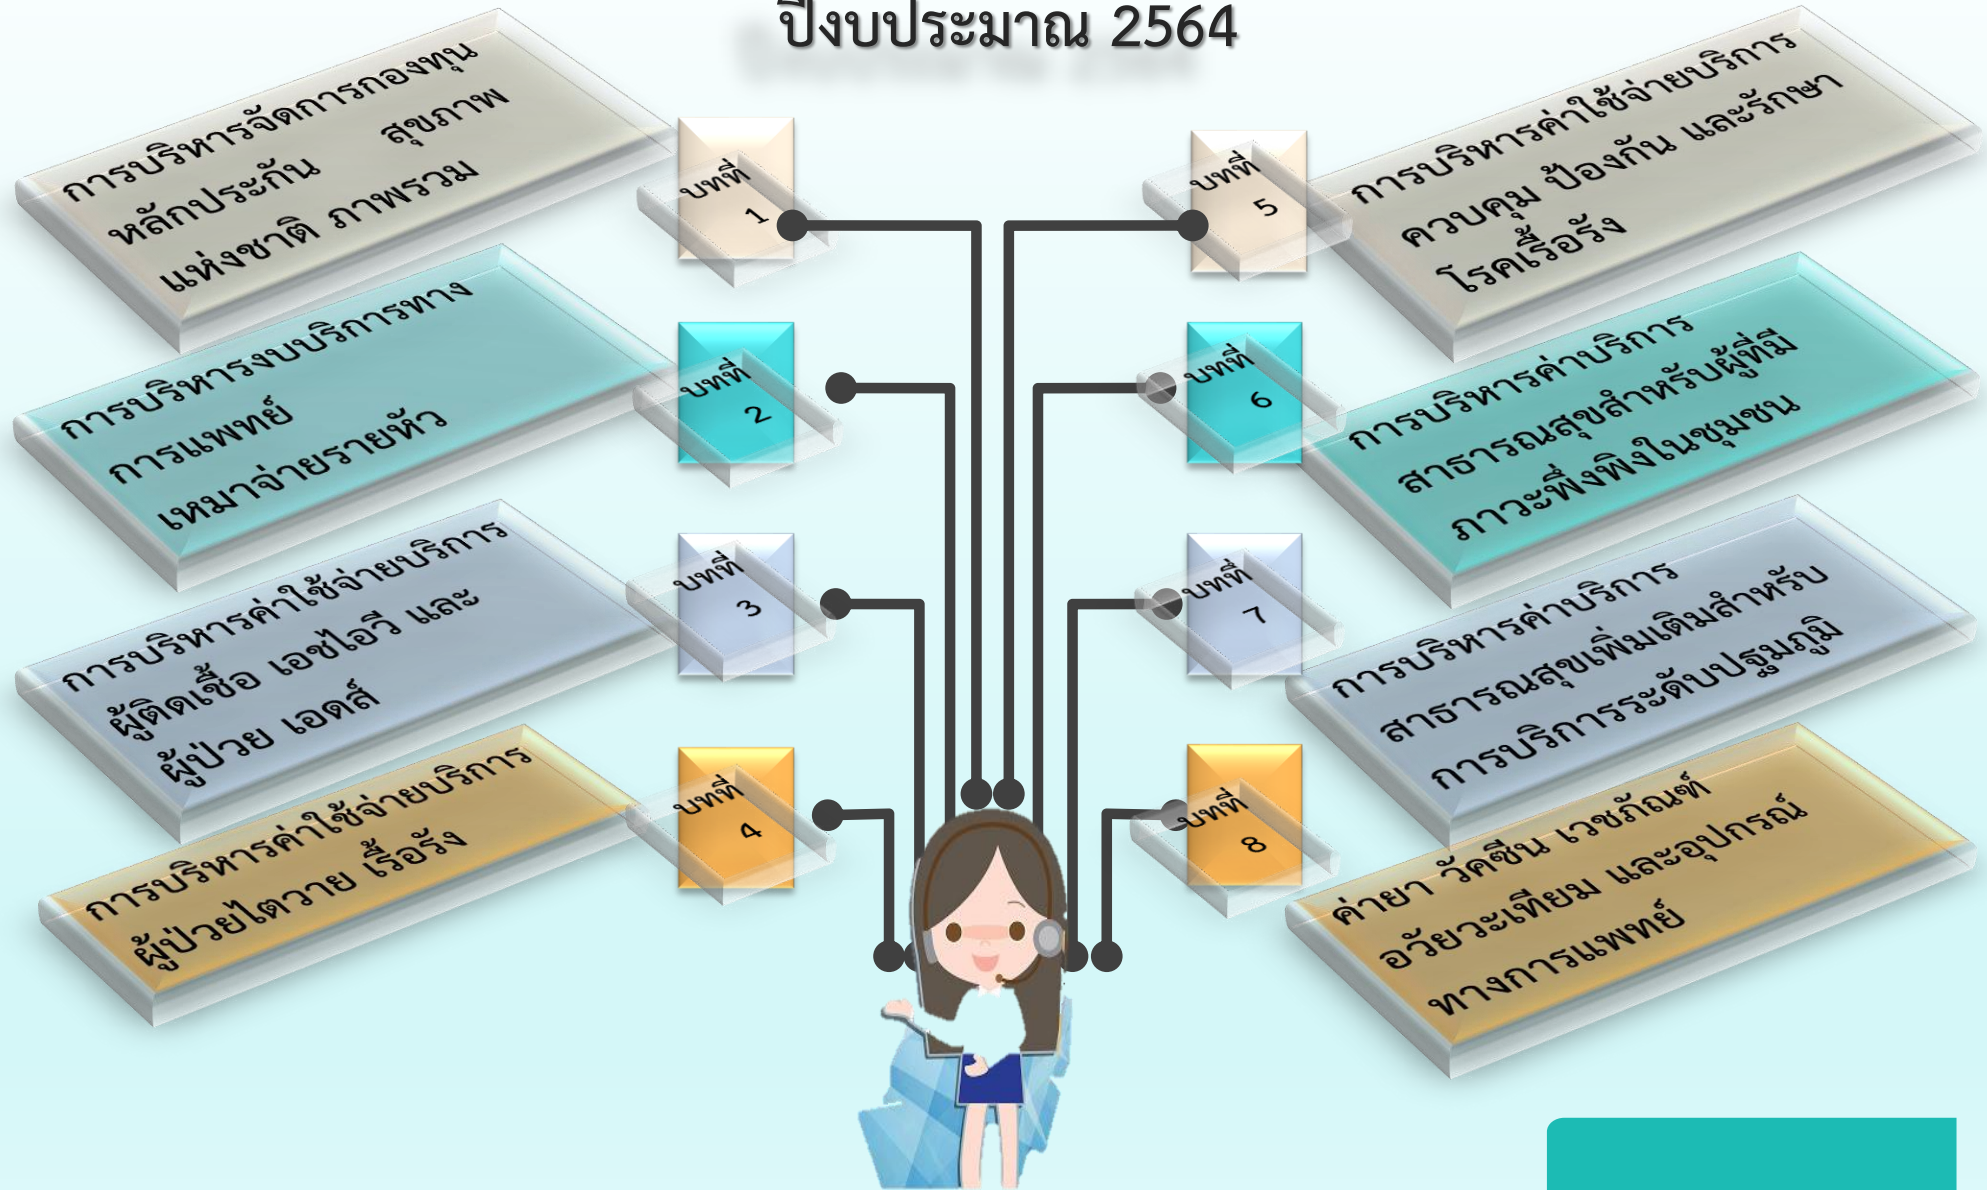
ปีงบประมาณ 2564

การบริหารจัดการกองทุนหลักประกัน สุขภาพแห่งชาติ ภาพรวม

บทที่ 1

การบริหารงบบริการทางการแพทย์ เหมาจ่ายรายหัว

บทที่ 2

การบริหารค่าใช้จ่ายบริการผู้ติดเชื้อ เอชไอวี และผู้ป่วย เอดส์

บทที่ 3

การบริหารค่าใช้จ่ายบริการผู้ป่วยไตวาย เรื้อรัง

บทที่ 4

บทที่ 5

การบริหารค่าใช้จ่ายบริการ ควบคุม ป้องกัน และรักษาโรคเรื้อรัง

บทที่ 6

การบริหารค่าบริการสาธารณสุขสำหรับผู้ที่มีภาวะพึ่งพิงในชุมชน

บทที่ 7

การบริหารค่าบริการสาธารณสุขเพิ่มเติมสำหรับการบริการระดับปฐมภูมิ

บทที่ 8

ค่ายา วัคซีน เวชภัณฑ์ อวัยวะเทียม และอุปกรณ์ทางการแพทย์